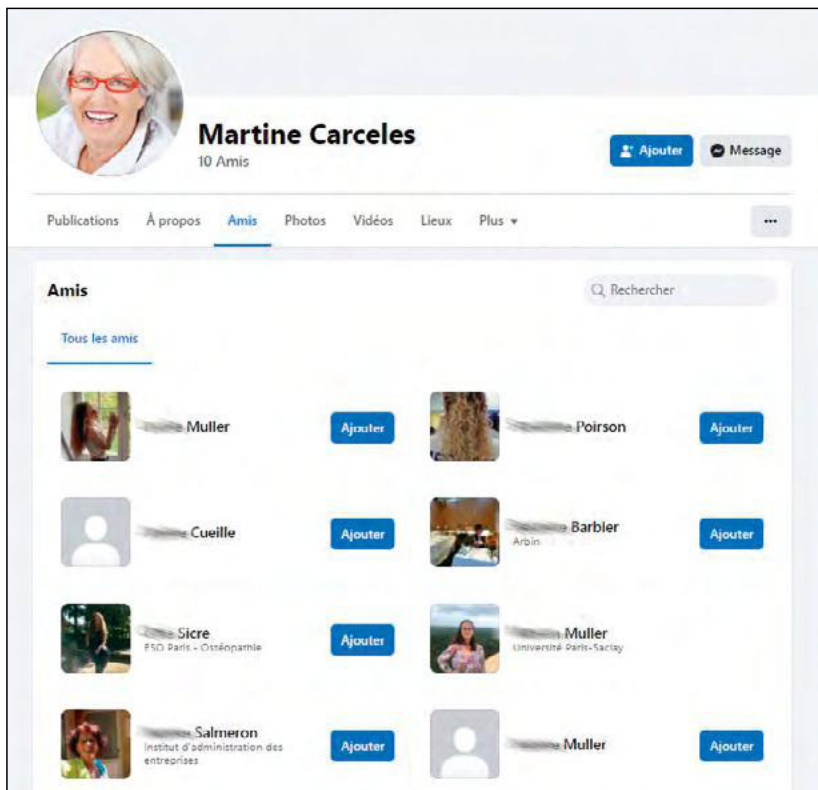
Martine Carceles
10 Amis

Ajouter
Message

Publications
À propos
Amis
Photos
Vidéos
Lieux
Plus ▾
...

Amis
Rechercher

Tous les amis

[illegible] Muller
Ajouter

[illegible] Poirson
Ajouter

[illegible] Cueille
Ajouter

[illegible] Barbier
Arbin
Ajouter

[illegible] Sicre
ESO Paris - Ostéopathie
Ajouter

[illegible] Muller
Université Paris-Saclay

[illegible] Salmeron
Institut d'administration des entreprises
Ajouter

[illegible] Muller
Ajouter